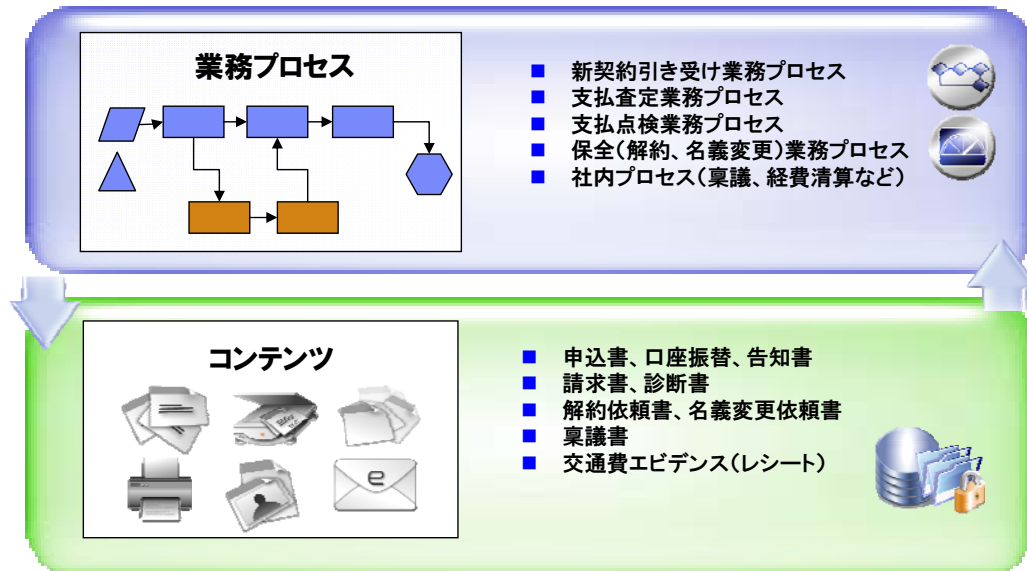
業務プロセス

■ 新契約引き受け業務プロセス
■ 支払査定業務プロセス
■ 支払点検業務プロセス
■ 保全(解約、名義変更)業務プロセス
■ 社内プロセス(稟議、経費清算など)

コンテンツ

■ 申込書、口座振替、告知書
■ 請求書、診断書
■ 解約依頼書、名義変更依頼書
■ 稟議書
■ 交通費エビデンス(レシート)